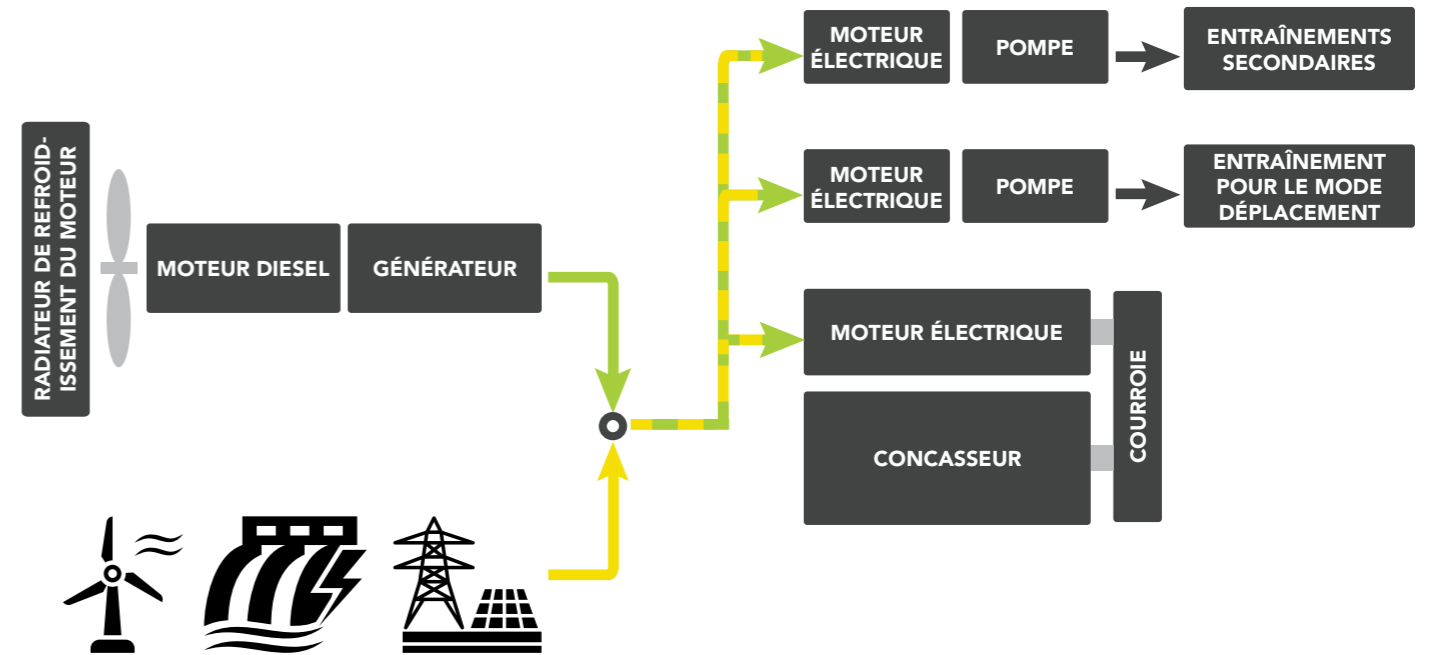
RADIATEUR DE REFROIDISSEMENT DU MOTEUR

MOTEUR DIESEL

GÉNÉRATEUR

MOTEUR ÉLECTRIQUE

POMPE

ENTRAÎNEMENTS SECONDAIRES

MOTEUR ÉLECTRIQUE

POMPE

ENTRAÎNEMENT POUR LE MODE DÉPLACEMENT

MOTEUR ÉLECTRIQUE

CONCASSEUR

COURROIE